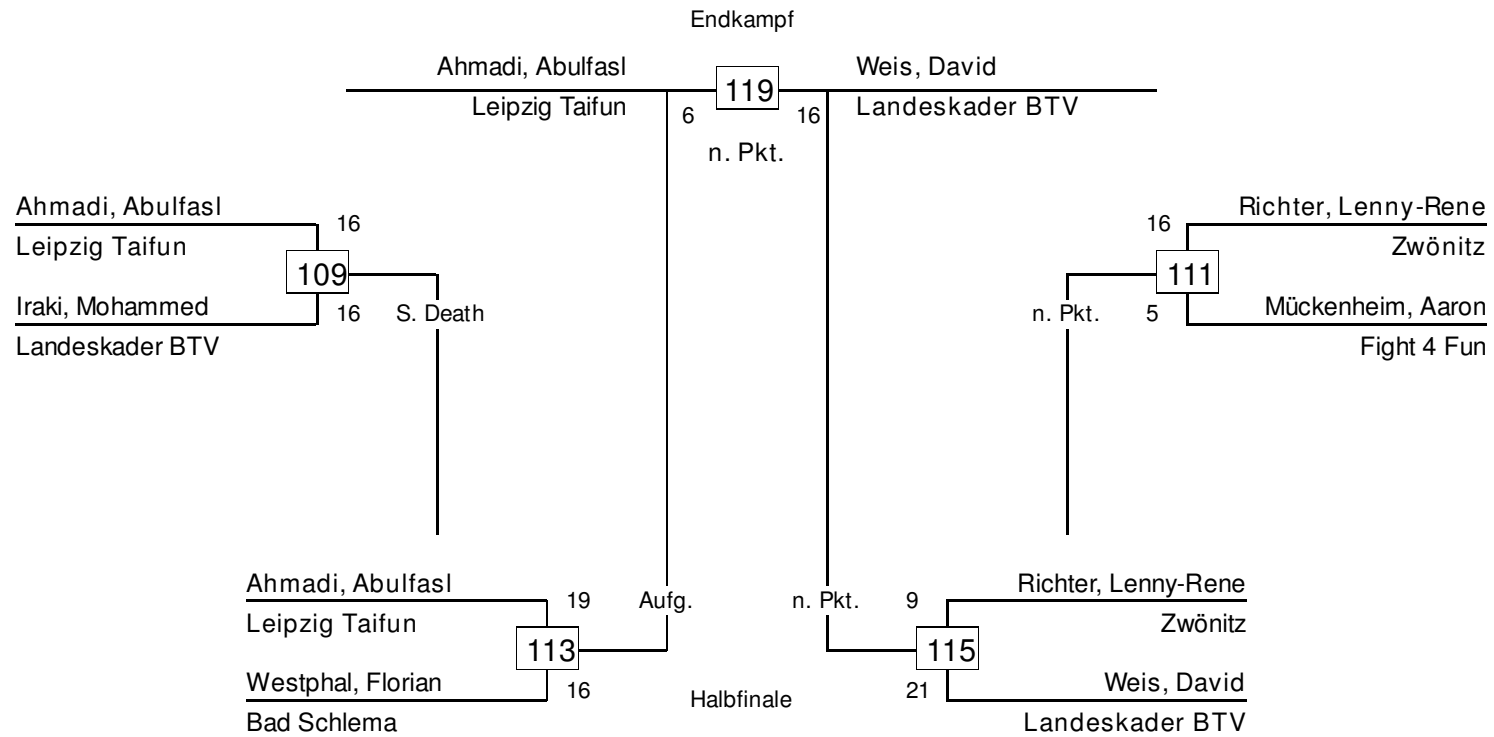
Endkampf

Ahmadi, Abulfasl
Leipzig Taifun
6
119
16
Weis, David
Landeskader BTV
n. Pkt.

Ahmadi, Abulfasl
Leipzig Taifun
16
109
Iraki, Mohammed
Landeskader BTV
16
S. Death

Richter, Lenny-Rene
Zwönitz
16
111
Mückenheim, Aaron
Fight 4 Fun
5
n. Pkt.

Ahmadi, Abulfasl
Leipzig Taifun
19
113
Westphal, Florian
Bad Schlema
16
Aufg.

n. Pkt.
9
Richter, Lenny-Rene
Zwönitz
115
21
Weis, David
Landeskader BTV

Halbfinale